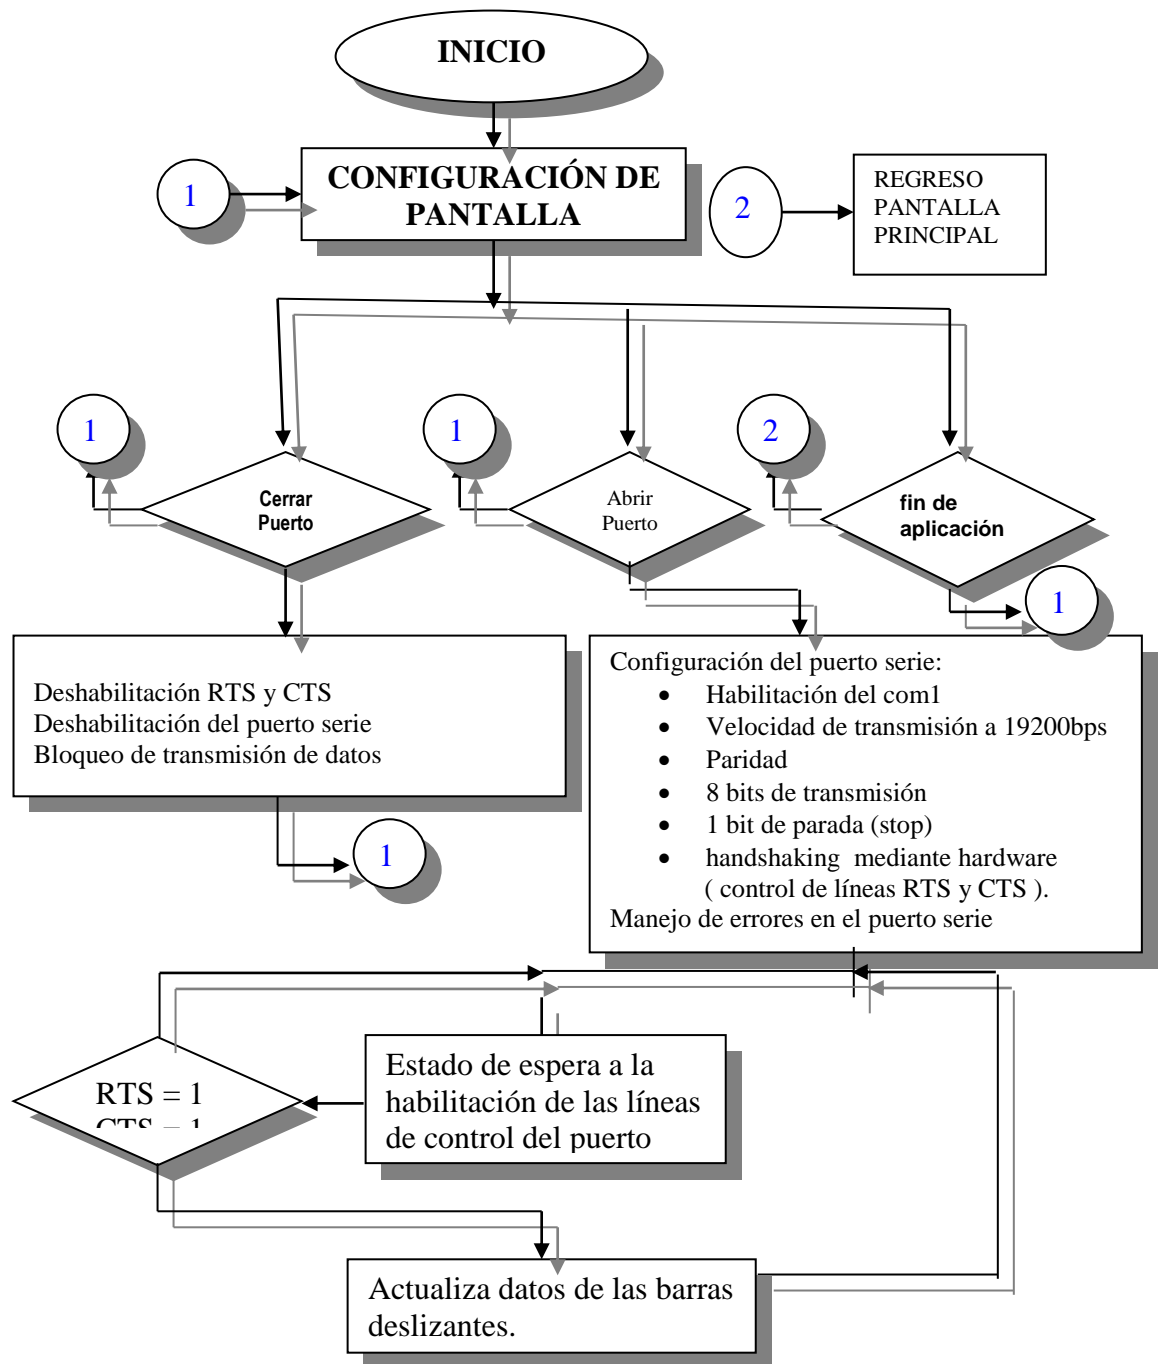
INICIO

1

CONFIGURACIÓN DE PANTALLA

2

REGRESO PANTALLA PRINCIPAL

1

Cerrar Puerto

1

Abrir Puerto

2

fin de aplicación

1

Deshabilitación RTS y CTS
Deshabilitación del puerto serie
Bloqueo de transmisión de datos

1

Configuración del puerto serie:
- Habilitación del com1
- Velocidad de transmisión a 19200bps
- Paridad
- 8 bits de transmisión
- 1 bit de parada (stop)
- handshaking mediante hardware ( control de líneas RTS y CTS ).

Manejo de errores en el puerto serie

RTS = 1
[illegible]

Estado de espera a la habilitación de las líneas de control del puerto

Actualiza datos de las barras deslizantes.